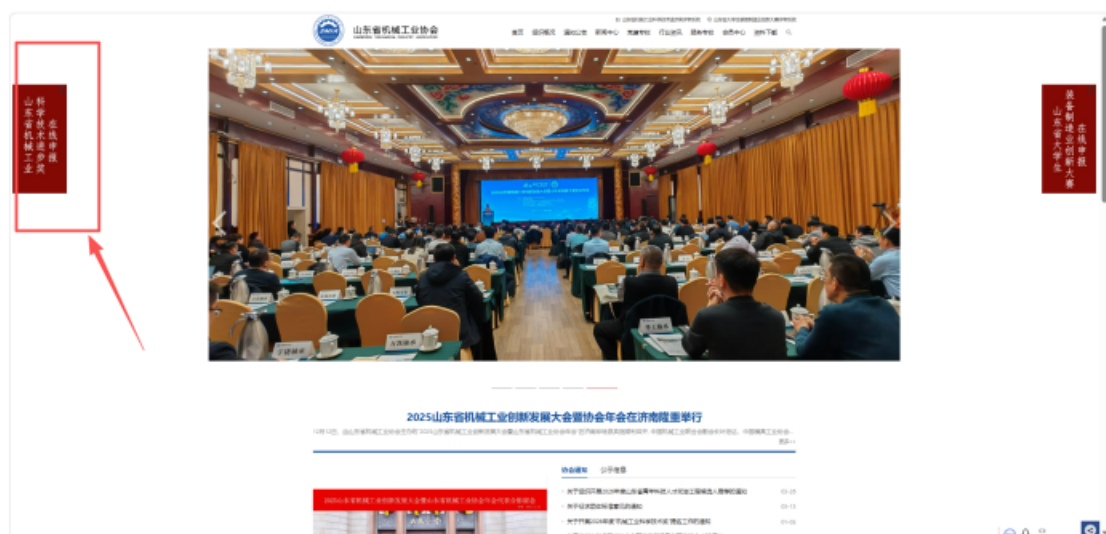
山东省机械工业协会

首页 协会概况 通知公告 新闻中心 党建专栏 行业动态 服务专栏 会员中心 资料下载

山东省机械工业科学技术进步奖 在线申报

山东省大学生装备制造业创新大赛 在线申报

2025山东省机械工业创新发展大会暨协会年会在济南隆重举行

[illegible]

协会通知 公示信息

关于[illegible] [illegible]

关于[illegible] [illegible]

关于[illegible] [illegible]

2025山东省机械工业创新发展大会暨山东省机械工业协会年会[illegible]